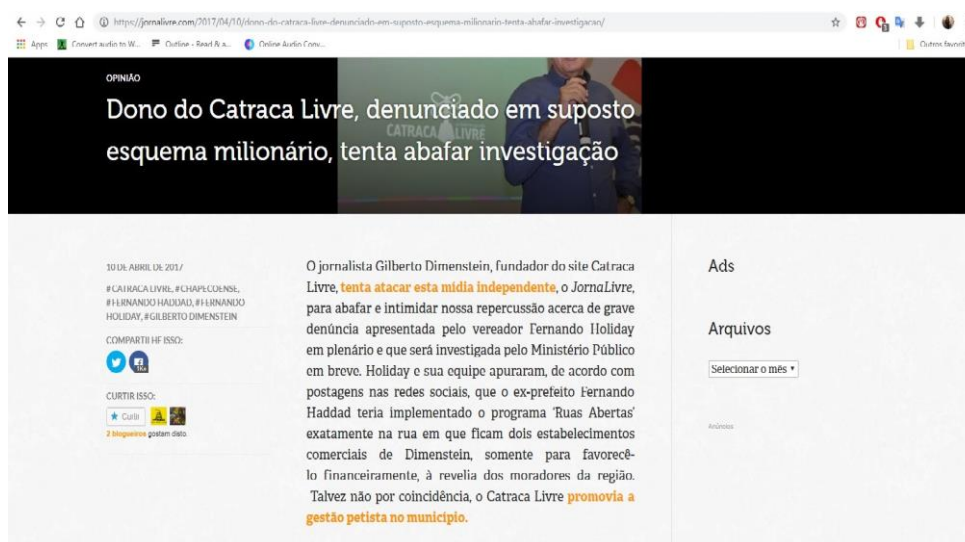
https://jornalivre.com/2017/04/10/dono-do-catraca-livre-denunciado-em-suposto-esquema-milionario-tenta-abafar-investigacao/

Apps Convert audio to W... Outline - Read & a... Online Audio Conv... Outros favorit

OPINIÃO

Dono do Catraca Livre, denunciado em suposto esquema milionário, tenta abafar investigação

CATRACA LIVRE

10 DE ABRIL DE 2017

#CATRACA LIVRE, #CHAPECOENSE, #FERNANDO HADDAD, #FERNANDO HOLIDAY, #GILBERTO DIMENSTEIN

COMPARTILHE ISSO:

CURTIR ISSO:

Curtir

2 blogueiros gostam disto.

O jornalista Gilberto Dimenstein, fundador do site Catraca Livre, tenta atacar esta mídia independente, o JornaLivre, para abafar e intimidar nossa repercussão acerca de grave denúncia apresentada pelo vereador Fernando Holiday em plenário e que será investigada pelo Ministério Público em breve. Holiday e sua equipe apuraram, de acordo com postagens nas redes sociais, que o ex-prefeito Fernando Haddad teria implementado o programa 'Ruas Abertas' exatamente na rua em que ficam dois estabelecimentos comerciais de Dimenstein, somente para favorecê-lo financeiramente, à revelia dos moradores da região. Talvez não por coincidência, o Catraca Livre promovia a gestão petista no município.

Ads

Arquivos

Selecionar o mês

Anúncios